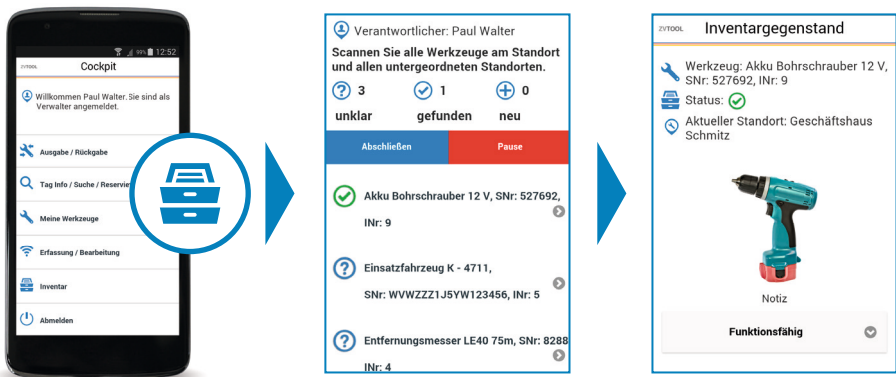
99% 12:52

ZVTOOL Cockpit

Willkommen Paul Walter. Sie sind als Verwalter angemeldet.

Ausgabe / Rückgabe

Tag Info / Suche / Reservier

Meine Werkzeuge

Erfassung / Bearbeitung

Inventar

Abmelden

Verantwortlicher: Paul Walter

Scannen Sie alle Werkzeuge am Standort und allen untergeordneten Standorten.

3 unklar
1 gefunden
0 neu

Abschließen
Pause

Akku Bohrschrauber 12 V, SNr: 527692, INr: 9

Einsatzfahrzeug K - 4711, SNr: WVWZZZ1J5YW123456, INr: 5

Entfernungsmesser LE40 75m, SNr: 8288 INr: 4

ZVTOOL Inventargegenstand

Werkzeug: Akku Bohrschrauber 12 V, SNr: 527692, INr: 9

Status:

Aktueller Standort: Geschäftshaus Schmitz

Notiz

Funktionsfähig